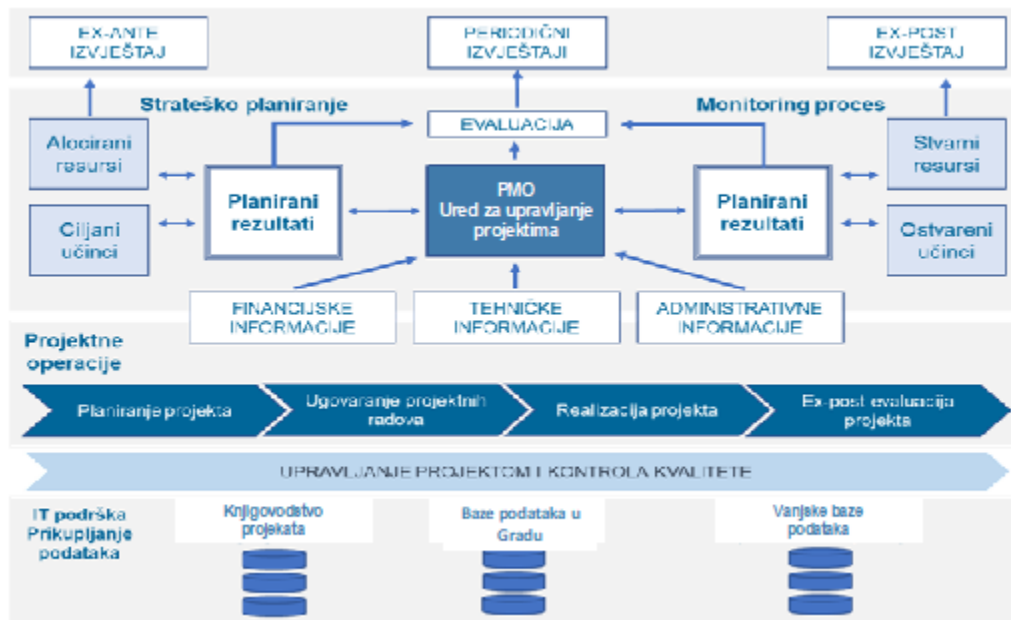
EX-ANTE IZVJEŠTAJ

PERIODIČNI IZVJEŠTAJI

EX-POST IZVJEŠTAJ

Strateško planiranje

EVALUACIJA

Monitoring proces

Alocirani resursi

Ciljani učinci

Planirani rezultati

PMO
Ured za upravljanje projektima

Planirani rezultati

Stvarni resursi

Ostvareni učinci

FINANCIJSKE INFORMACIJE

TEHNIČKE INFORMACIJE

ADMINISTRATIVNE INFORMACIJE

Projektne operacije

Planiranje projekta

Ugovaranje projektnih radova

Realizacija projekta

Ex-post evaluacija projekta

UPRAVLJANJE PROJEKTOM I KONTROLA KVALITETE

IT podrška
Prikupljanje podataka

Knjigovodstvo projekata

Baze podataka u Gradu

Vanjske baze podataka